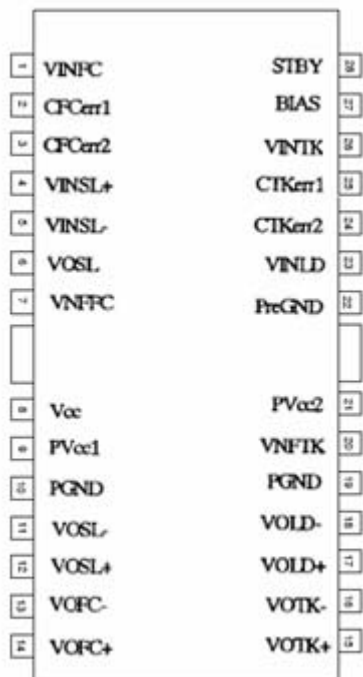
1 VINFC
2 CFCerr1
3 CFCerr2
4 VINSL+
5 VINSL-
6 VOSL
7 VNFFC
8 Vcc
9 PVcc1
10 PGND
11 VOSL-
12 VOSL+
13 VOFC-
14 VOFC+

28 STBY
27 BIAS
26 VINTK
25 CTKerr1
24 CTKerr2
23 VINLD
22 PreGND
21 PVcc2
20 VNFTK
19 PGND
18 VOLD-
17 VOLD+
16 VOTK-
15 VOTK+